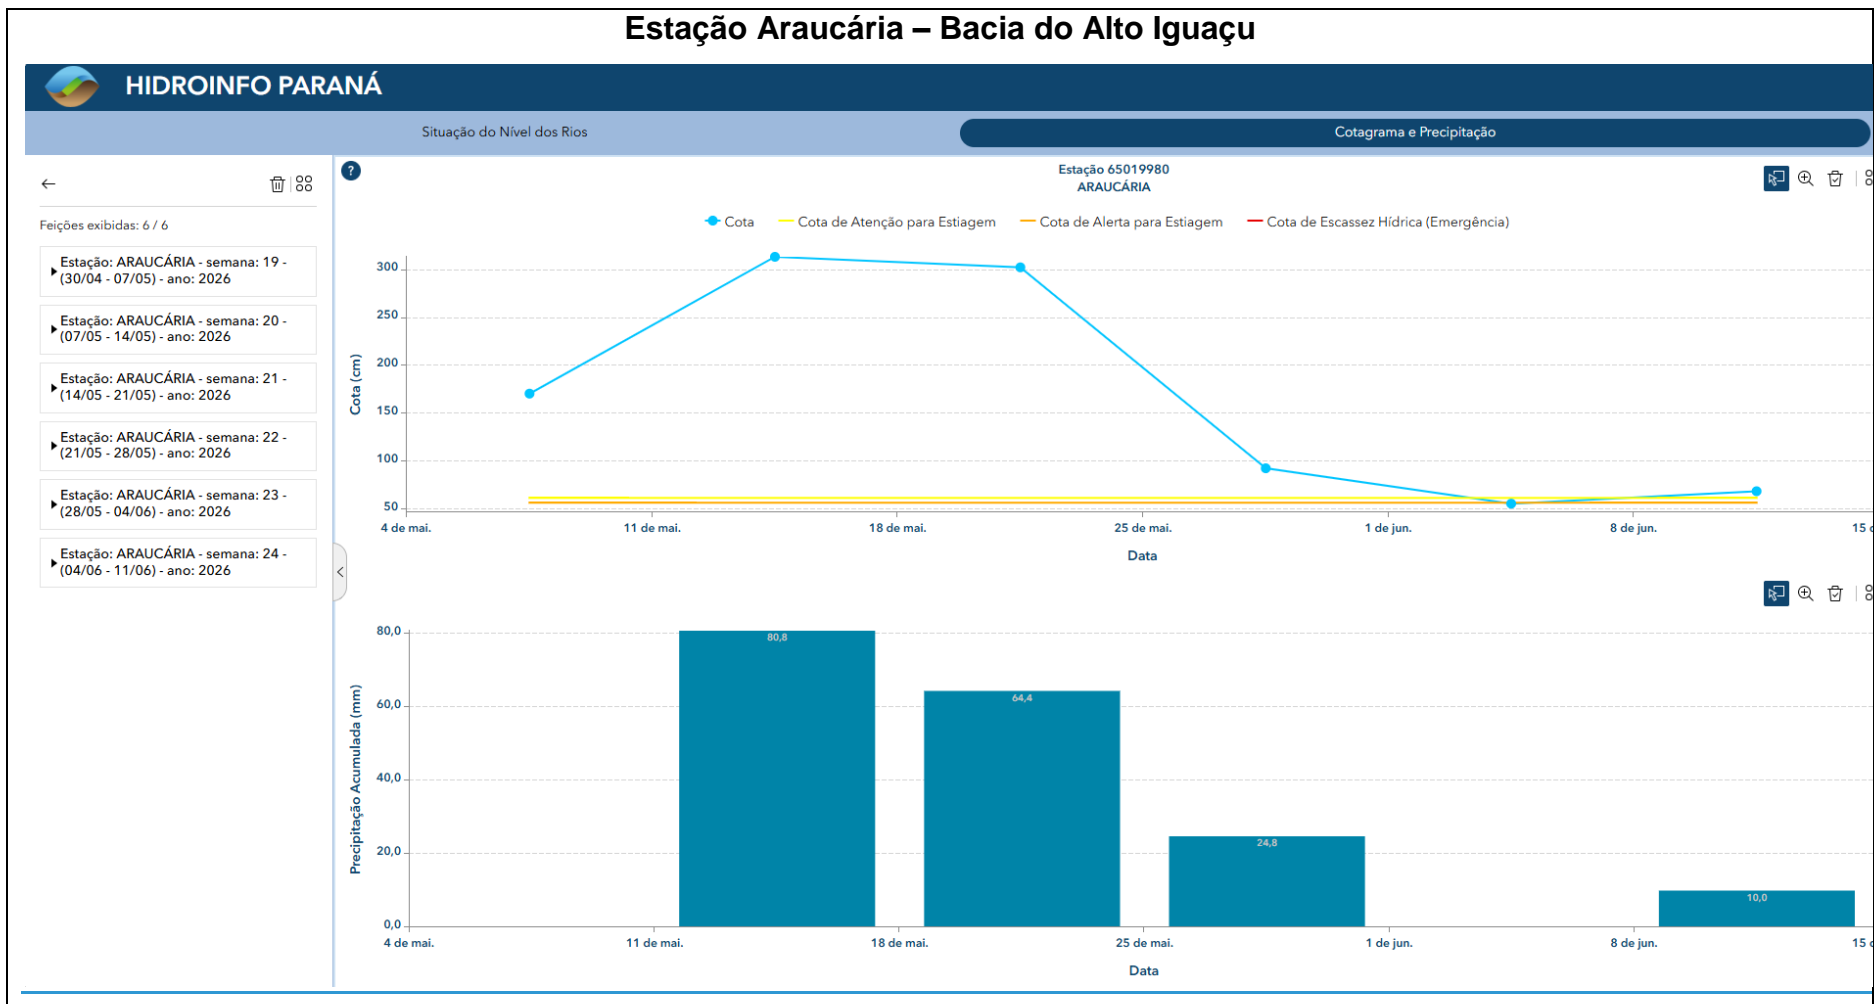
Estação Araucária – Bacia do Alto Iguaçu

HIDROINFO PARANÁ

Situação do Nível dos Rios

Cotagrama e Precipitação

Feições exibidas: 6 / 6

Estação: ARAUCÁRIA - semana: 19 - (30/04 - 07/05) - ano: 2026

Estação: ARAUCÁRIA - semana: 20 - (07/05 - 14/05) - ano: 2026

Estação: ARAUCÁRIA - semana: 21 - (14/05 - 21/05) - ano: 2026

Estação: ARAUCÁRIA - semana: 22 - (21/05 - 28/05) - ano: 2026

Estação: ARAUCÁRIA - semana: 23 - (28/05 - 04/06) - ano: 2026

Estação: ARAUCÁRIA - semana: 24 - (04/06 - 11/06) - ano: 2026

Estação 65019980
ARAUCÁRIA

Cota   Cota de Atenção para Estiagem   Cota de Alerta para Estiagem   Cota de Escassez Hídrica (Emergência)

Cota (cm)

300
250
200
150
100
50

4 de mai.   11 de mai.   18 de mai.   25 de mai.   1 de jun.   8 de jun.   15 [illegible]

Data

Precipitação Acumulada (mm)

80,0
60,0
40,0
20,0
0,0

80,8
64,4
24,8
10,0

4 de mai.   11 de mai.   18 de mai.   25 de mai.   1 de jun.   8 de jun.   15 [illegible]

Data